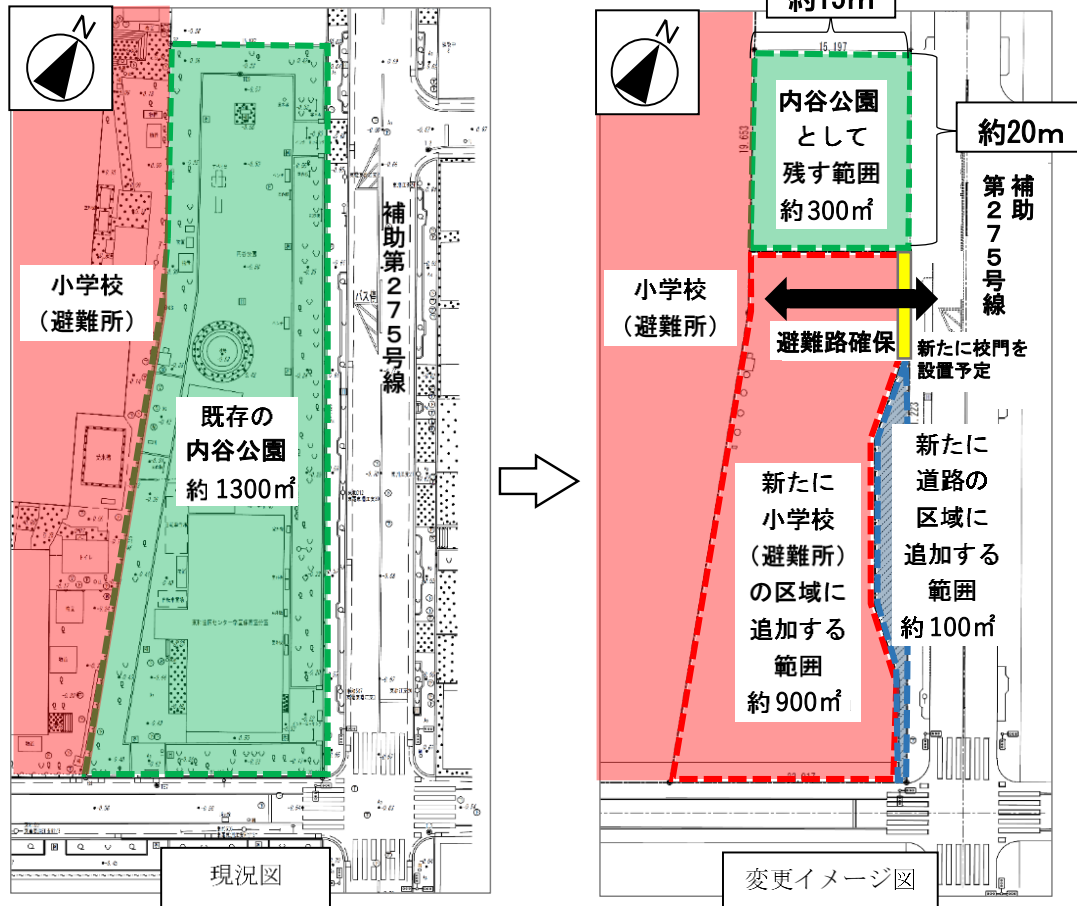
N

小学校
（避難所）

既存の
内谷公園
約 1300㎡

補助第２７５号線

バス停

現況図

N

約15m

15.197

内谷公園
として
残す範囲
約 300㎡

約20m

19.653

補助第２７５号線

小学校
（避難所）

避難路確保

新たに校門を
設置予定

新たに
小学校
（避難所）
の区域に
追加する
範囲
約 900㎡

新たに
道路の
区域に
追加する
範囲
約 100㎡

変更イメージ図